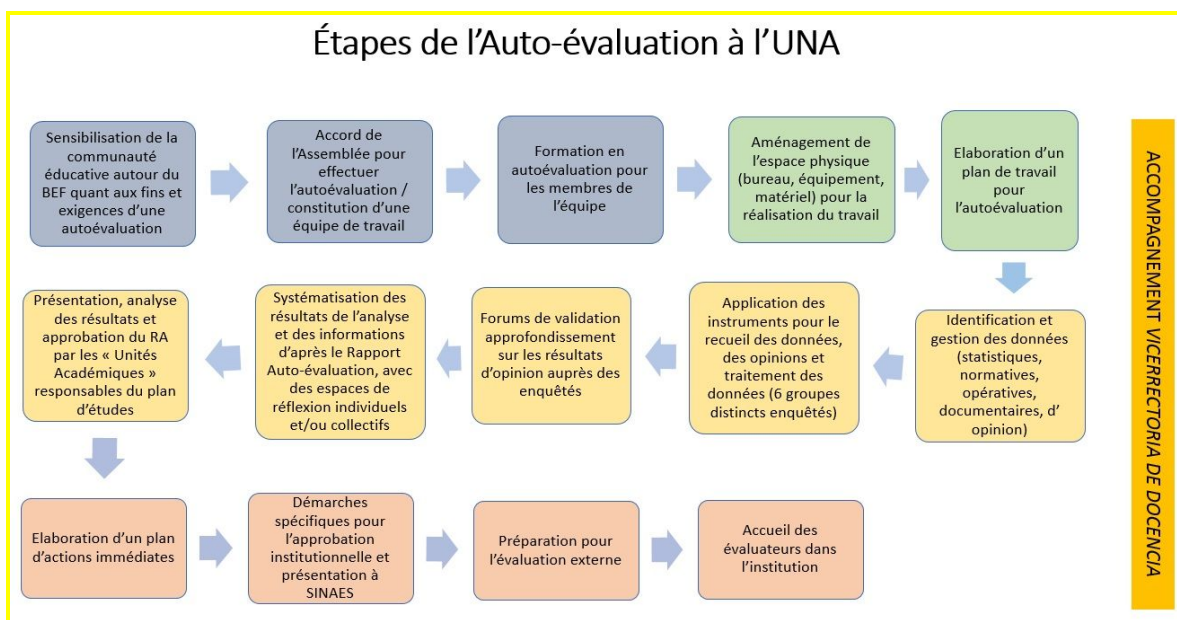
Étapes de l'Auto-évaluation à l'UNA

Sensibilisation de la communauté éducative autour du BEF quant aux fins et exigences d'une autoévaluation

Accord de l'Assemblée pour effectuer l'autoévaluation / constitution d'une équipe de travail

Formation en autoévaluation pour les membres de l'équipe

Aménagement de l'espace physique (bureau, équipement, matériel) pour la réalisation du travail

Elaboration d'un plan de travail pour l'autoévaluation

Identification et gestion des données (statistiques, normatives, opératives, documentaires, d' opinion)

Application des instruments pour le recueil des données, des opinions et traitement des données (6 groupes distincts enquêtés)

Forums de validation approfondissement sur les résultats d'opinion auprès des enquêtés

Systématisation des résultats de l'analyse et des informations d'après le Rapport Auto-évaluation, avec des espaces de réflexion individuels et/ou collectifs

Présentation, analyse des résultats et approbation du RA par les « Unités Académiques » responsables du plan d'études

Elaboration d'un plan d'actions immédiates

Démarches spécifiques pour l'approbation institutionnelle et présentation à SINAES

Préparation pour l'évaluation externe

Accueil des évaluateurs dans l'institution

ACCOMPAGNEMENT VICERRECTORIA DE DOCENCIA